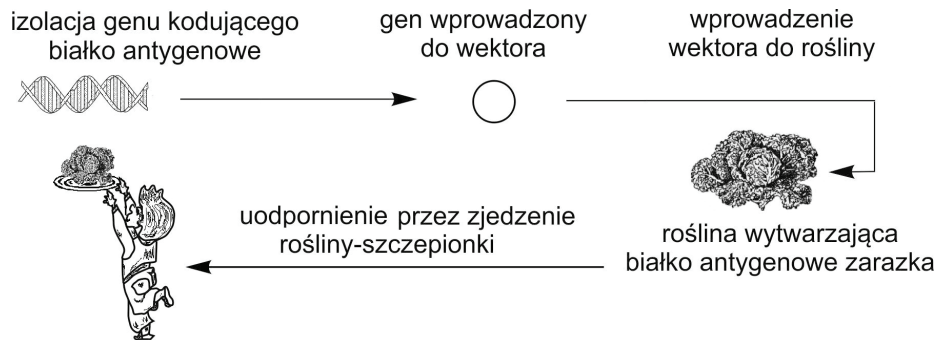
izolacja genu kodującego białko antygenowe

gen wprowadzony do wektora

wprowadzenie wektora do rośliny

roślina wytwarzająca białko antygenowe zarazka

uodpornienie przez zjedzenie rośliny-szczepionki